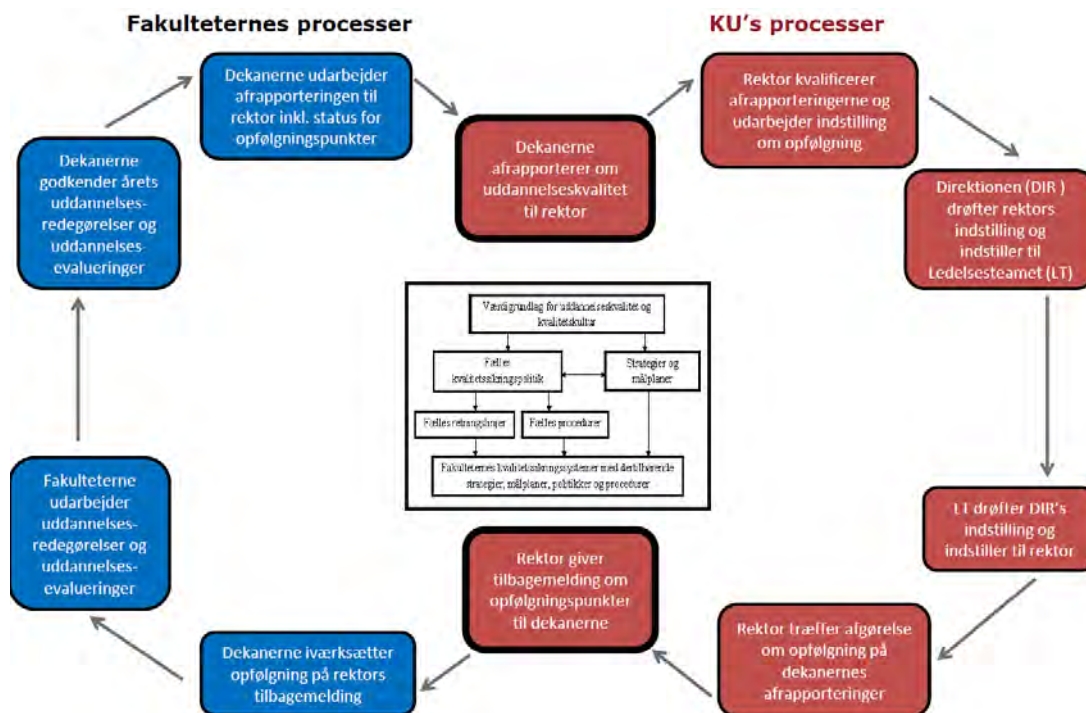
Fakulteternes processer

KU's processer

Dekanerne udarbejder afrapporteringen til rektor inkl. status for opfølgningspunkter

Dekanerne afrapporterer om uddannelseskvalitet til rektor

Rektor kvalificerer afrapporteringerne og udarbejder indstilling om opfølgning

Direktionen (DIR ) drøfter rektors indstilling og indstiller til Ledelsesteamet (LT)

LT drøfter DIR's indstilling og indstiller til rektor

Rektor træffer afgørelse om opfølgning på dekanernes afrapporteringer

Rektor giver tilbagemelding om opfølgningspunkter til dekanerne

Dekanerne iværksætter opfølgning på rektors tilbagemelding

Fakulteterne udarbejder uddannelses-redegørelser og uddannelses-evalueringer

Dekanerne godkender årets uddannelses-redegørelser og uddannelses-evalueringer

Værdigrundlag for uddannelseskvalitet og kvalitetskultur

Fælles kvalitetssikringspolitik

Strategier og målplaner

Fælles retningslinjer

Fælles procedurer

Fakulteternes kvalitetssikringssystemer med dertilhørende strategier, målplaner, politikker og procedurer